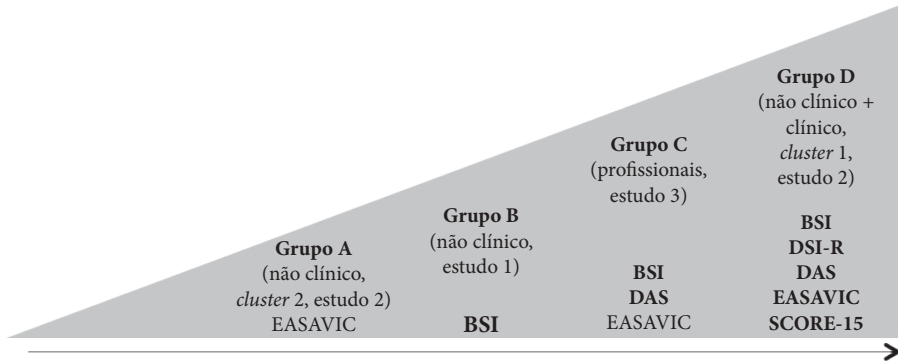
Grupo A
(não clínico, *cluster* 2, estudo 2)
EASAVIC

Grupo B
(não clínico, estudo 1)

BSI

Grupo C
(profissionais, estudo 3)

BSI
DAS
EASAVIC

Grupo D
(não clínico + clínico, *cluster* 1, estudo 2)

BSI
DSI-R
DAS
EASAVIC
SCORE-15